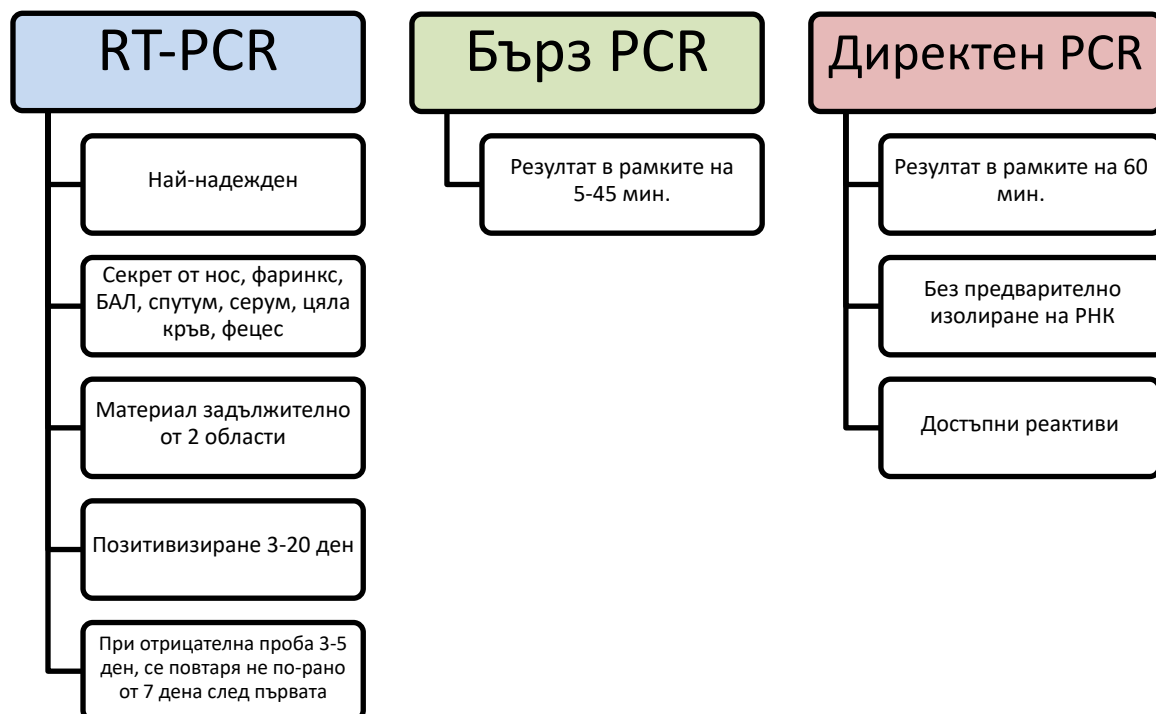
RT-PCR

Най-надежден

Секрет от нос, фаринкс, БАЛ, спутум, серум, цяла кръв, фецес

Материал задължително от 2 области

Позитивизиране 3-20 ден

При отрицателна проба 3-5 ден, се повтаря не по-рано от 7 дена след първата

Бърз PCR

Резултат в рамките на 5-45 мин.

Директен PCR

Резултат в рамките на 60 мин.

Без предварително изолиране на РНК

Достъпни реактиви